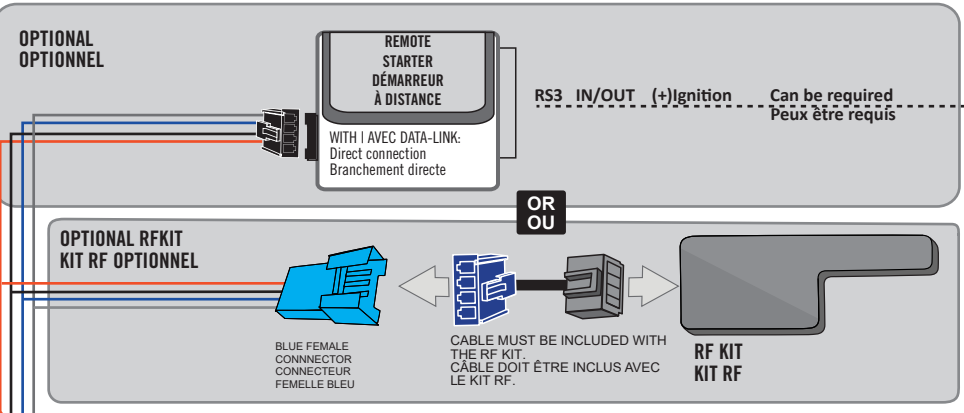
OPTIONAL
OPTIONNEL

REMOTE
STARTER
DÉMARREUR
À DISTANCE

WITH | AVEC DATA-LINK:
Direct connection
Branchement directe

RS3 IN/OUT (+)Ignition Can be required
Peux être requis

OR
OU

OPTIONAL RFKIT
KIT RF OPTIONNEL

BLUE FEMALE
CONNNECTOR
CONNECTEUR
FEMELLE BLEU

CABLE MUST BE INCLUDED WITH THE RF KIT.
CÂBLE DOIT ÊTRE INCLUS AVEC LE KIT RF.

RF KIT
KIT RF